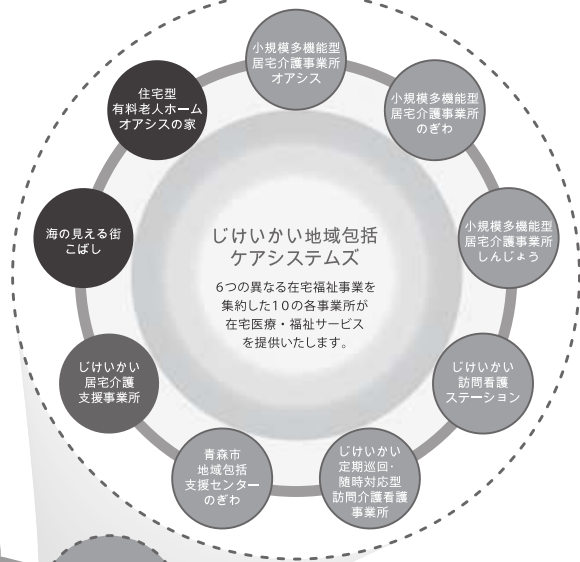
じけいかい地域包括
ケアシステムズ

6つの異なる在宅福祉事業を
集約した10の各事業所が
在宅医療・福祉サービス
を提供いたします。

小規模多機能型
居宅介護事業所
オアシス

小規模多機能型
居宅介護事業所
のぎわ

小規模多機能型
居宅介護事業所
しんじょう

じけいかい
訪問看護
ステーション

じけいかい
定期巡回・
随時対応型
訪問介護看護
事業所

青森市
地域包括
支援センター
のぎわ

じけいかい
居宅介護
支援事業所

海の見える街
こばし

住宅型
有料老人ホーム
オアシスの家